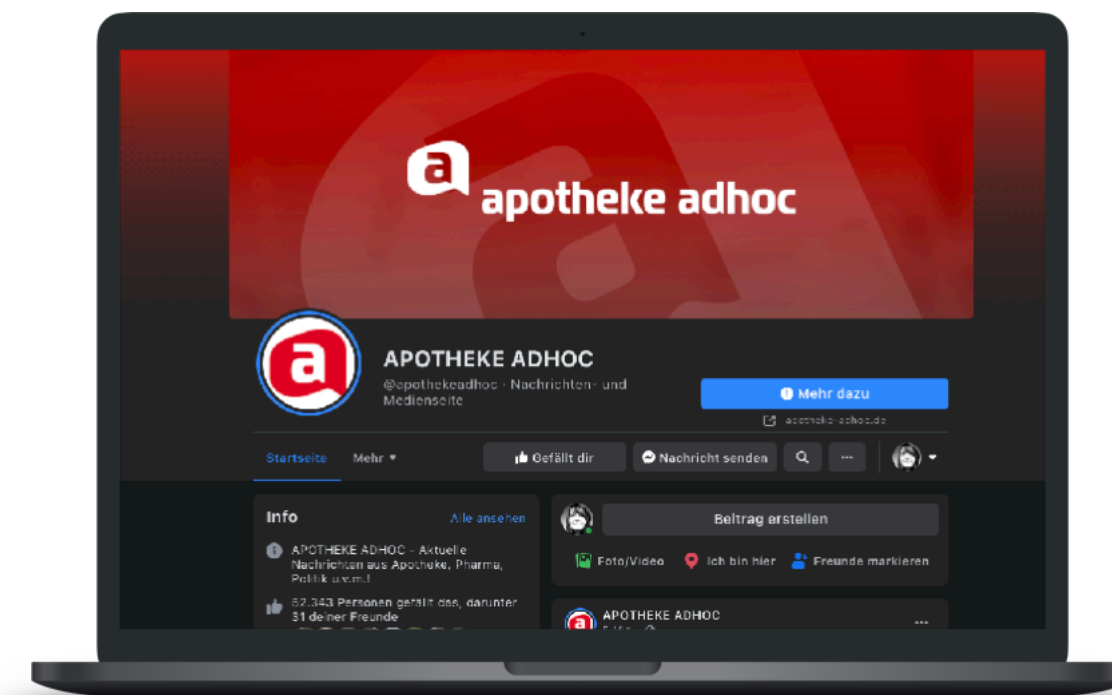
a apotheke adhoc

a

APOTHEKE ADHOC

@apothekeadhoc · Nachrichten- und Medienseite

Mehr dazu

apotheke-adhoc.de

Startseite Mehr

Gefällt dir

Nachricht senden

···

Info

Alle ansehen

APOTHEKE ADHOC - Aktuelle Nachrichten aus Apotheke, Pharma, Politik u.v.m.!

62.343 Personen gefällt das, darunter 31 deiner Freunde

Beitrag erstellen

Foto/Video

Ich bin hier

Freunde markieren

APOTHEKE ADHOC

···